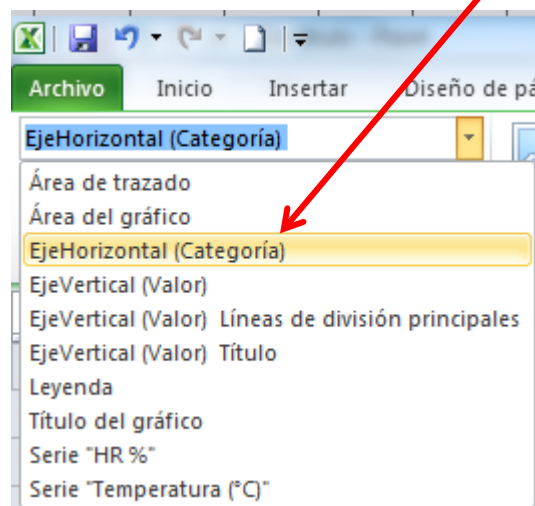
Archivo
Inicio
Insertar
Diseño de pá

EjeHorizontal (Categoría)

Área de trazado
Área del gráfico
EjeHorizontal (Categoría)
EjeVertical (Valor)
EjeVertical (Valor) Líneas de división principales
EjeVertical (Valor) Título
Leyenda
Título del gráfico
Serie "HR %"
Serie "Temperatura (°C)"